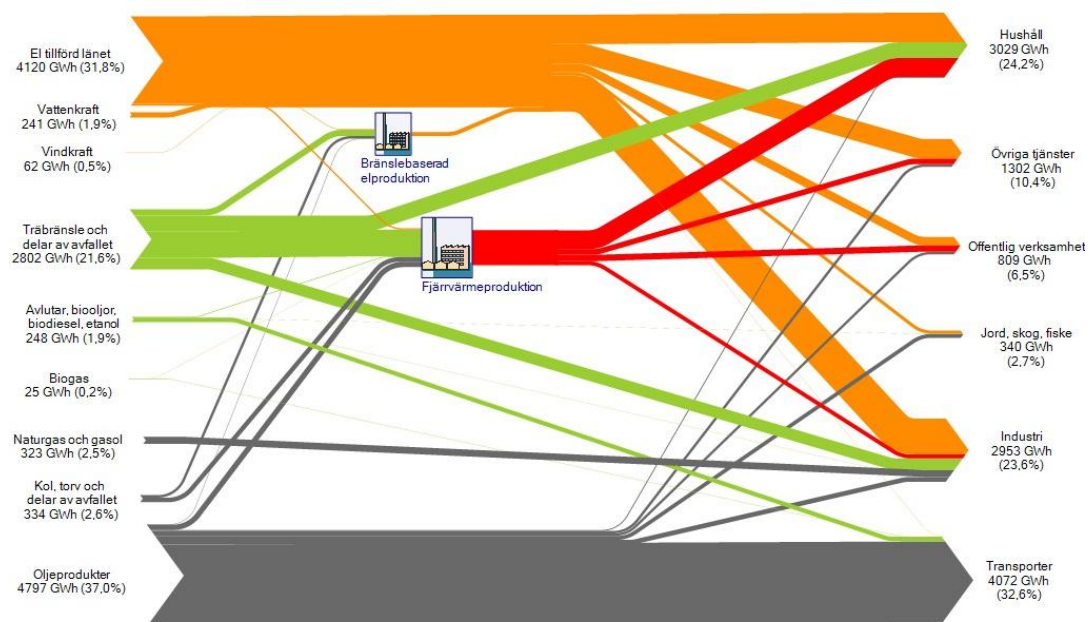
El tillförd länet
4120 GWh (31,8%)

Vattenkraft
241 GWh (1,9%)

Vindkraft
62 GWh (0,5%)

Träbränsle och delar av avfallet
2802 GWh (21,6%)

Avlutar, biooljor, biodiesel, etanol
248 GWh (1,9%)

Biogas
25 GWh (0,2%)

Naturgas och gasol
323 GWh (2,5%)

Kol, torv och delar av avfallet
334 GWh (2,6%)

Oljeprodukter
4797 GWh (37,0%)

Bränslebaserad elproduktion

Fjärrvärmeproduktion

Hushåll
3029 GWh
(24,2%)

Övriga tjänster
1302 GWh
(10,4%)

Offentlig verksamhet
809 GWh
(6,5%)

Jord, skog, fiske
340 GWh
(2,7%)

Industri
2953 GWh
(23,6%)

Transporter
4072 GWh
(32,6%)